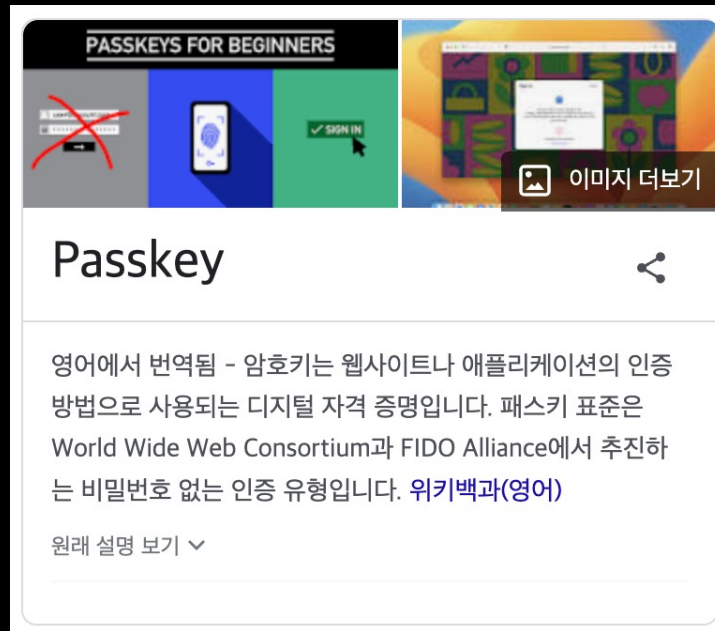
PASSKEYS FOR BEGINNERS

SIGN IN

이미지 더보기

Passkey

영어에서 번역됨 - 암호키는 웹사이트나 애플리케이션의 인증 방법으로 사용되는 디지털 자격 증명입니다. 패스키 표준은 World Wide Web Consortium과 FIDO Alliance에서 추진하는 비밀번호 없는 인증 유형입니다. 위키백과(영어)

원래 설명 보기